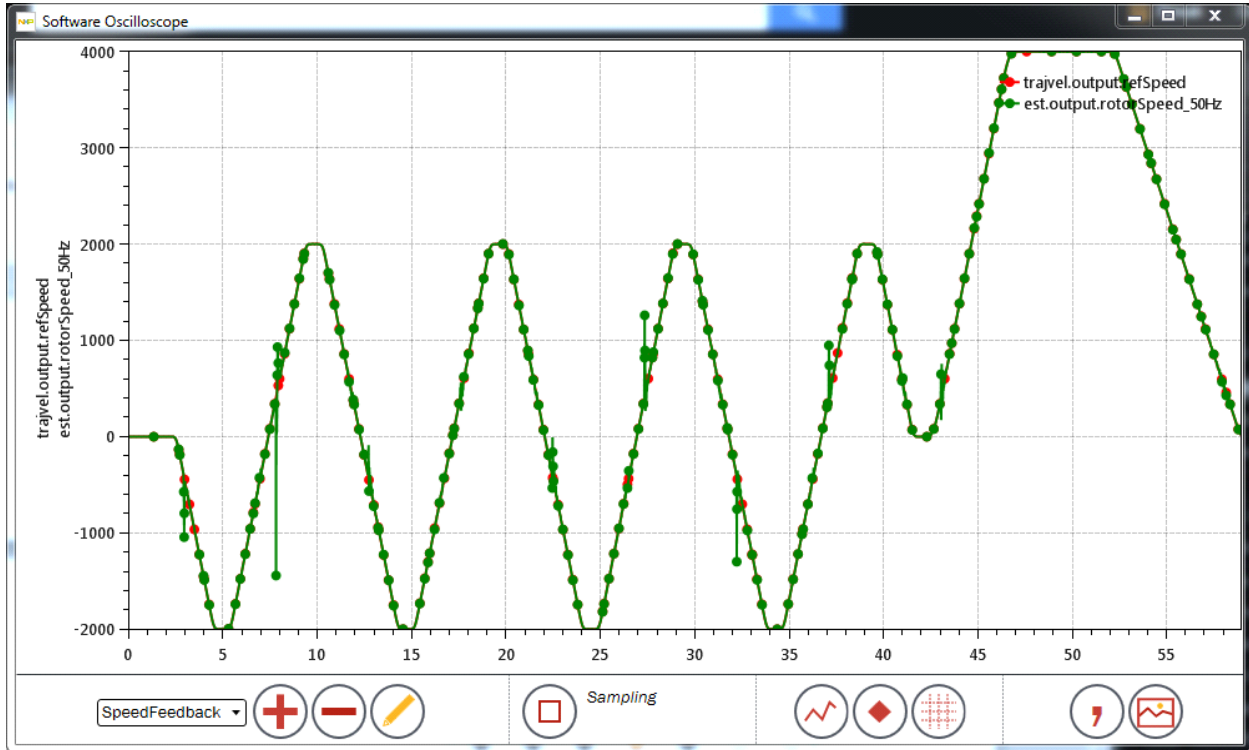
Software Oscilloscope

trajvel.output.refSpeed
est.output.rotorSpeed_50Hz

trajvel.output.refSpeed
est.output.rotorSpeed_50Hz

4000
3000
2000
1000
0
-1000
-2000

0
5
10
15
20
25
30
35
40
45
50
55

SpeedFeedback

Sampling